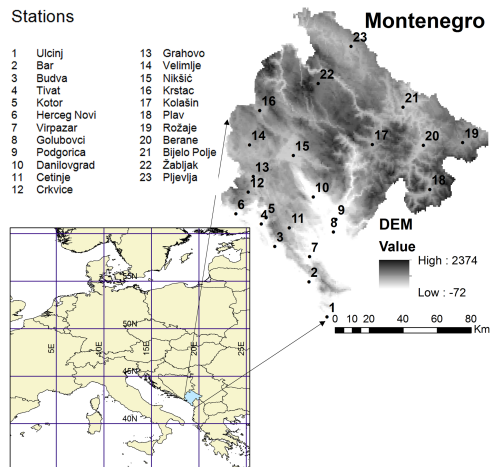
Stations

1 Ulcinj
2 Bar
3 Budva
4 Tivat
5 Kotor
6 Herceg Novi
7 Virpazar
8 Golubovci
9 Podgorica
10 Danilovgrad
11 Cetinje
12 Crkvice

13 Grahovo
14 Velimlje
15 Nikšić
16 Krstac
17 Kolašin
18 Plav
19 Rožaje
20 Berane
21 Bijelo Polje
22 Žabljak
23 Pljevlja

Montenegro

23
22
21
16
14
15
17
20
19
13
12
10
18
6
4
5
11
9
8
3
7
2
1

DEM
Value
High : 2374
Low : -72

0 10 20 40 60 80 Km

55N
50N
45N
40N
5E
10E
15E
20E
25E